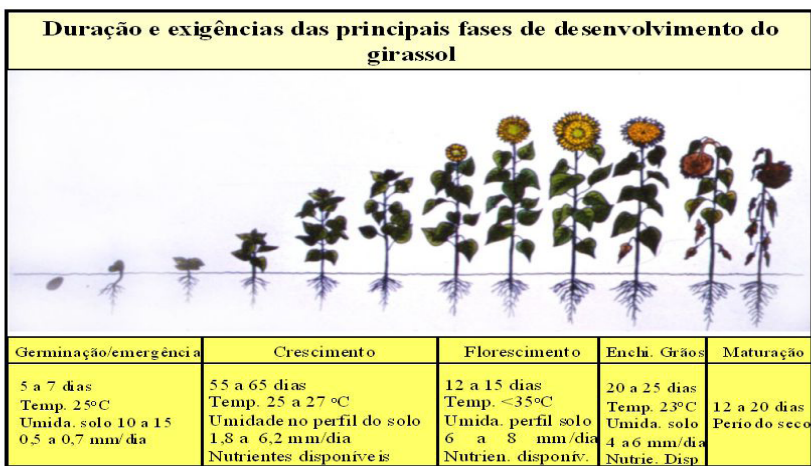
Duração e exigências das principais fases de desenvolvimento do girassol

| Germinação/emergência | Crescimento | Florescimento | Enchi. Grãos | Maturação |
|---|---|---|---|---|
| 5 a 7 dias Temp. 25°C Umida. solo 10 a 15 0,5 a 0,7 mm/dia | 55 a 65 dias Temp. 25 a 27 °C Umidade no perfil do solo 1,8 a 6,2 mm/dia Nutrientes disponíveis | 12 a 15 dias Temp. <35°C Umida. perfil solo 6 a 8 mm/dia Nutrien. disponív. | 20 a 25 dias Temp. 23°C Umida. solo 4 a 6 mm/dia Nutrie. Disp | 12 a 20 dias Periodo seco |